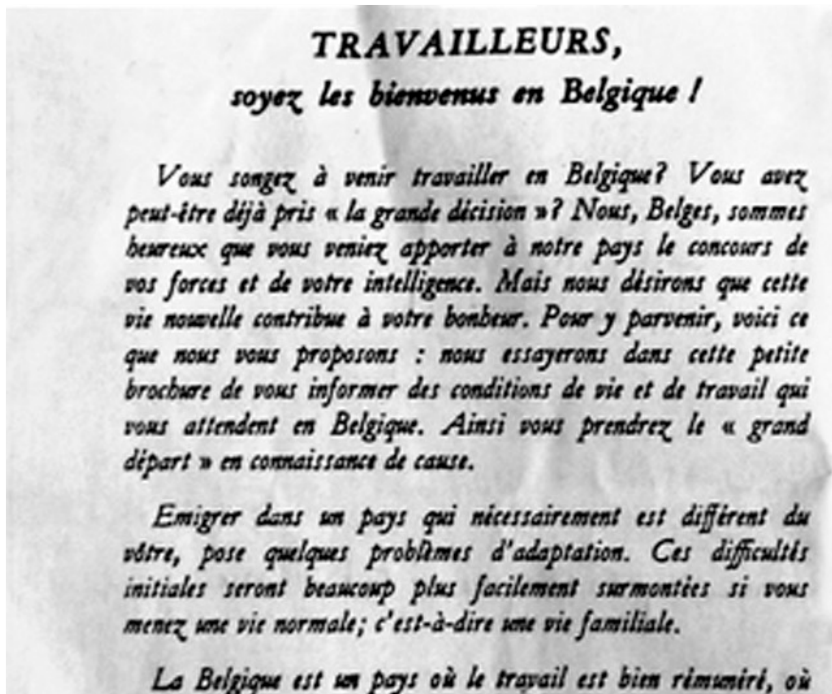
TRAVAILLEURS,
soyez les bienvenus en Belgique !

Vous songez à venir travailler en Belgique? Vous avez peut-être déjà pris « la grande décision »? Nous, Belges, sommes heureux que vous veniez apporter à notre pays le concours de vos forces et de votre intelligence. Mais nous désirons que cette vie nouvelle contribue à votre bonheur. Pour y parvenir, voici ce que nous vous proposons : nous essayerons dans cette petite brochure de vous informer des conditions de vie et de travail qui vous attendent en Belgique. Ainsi vous prendrez le « grand départ » en connaissance de cause.

Emigrer dans un pays qui nécessairement est différent du vôtre, pose quelques problèmes d'adaptation. Ces difficultés initiales seront beaucoup plus facilement surmontées si vous menez une vie normale; c'est-à-dire une vie familiale.

La Belgique est un pays où le travail est bien rémunéré, où